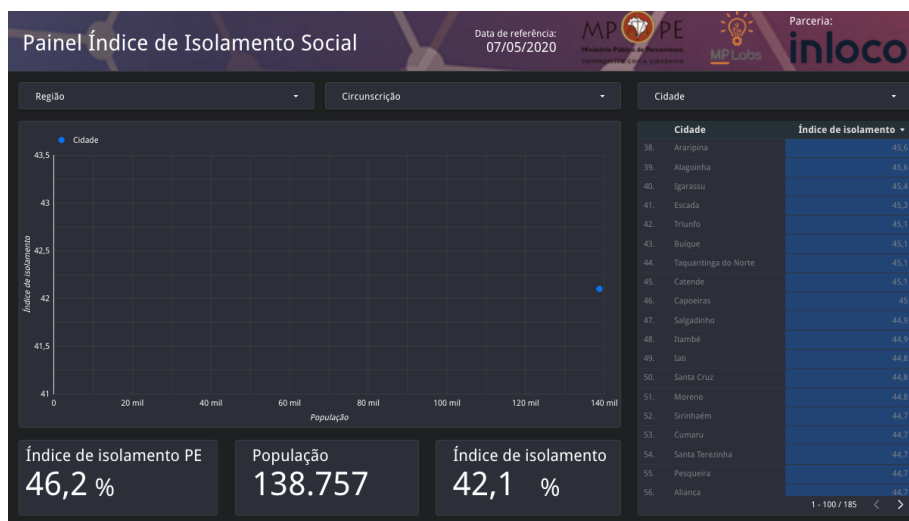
Painel Índice de Isolamento Social

Data de referência: 07/05/2020

MP PE
Ministério Público de Pernambuco
CONFIANÇA COM A CIDADANIA

MP Labs

Parceria:
inloco

Região

Circunscrição

Cidade

● Cidade

43,5
43
42,5
42
41,5
41

Índice de isolamento

0
20 mil
40 mil
60 mil
80 mil
100 mil
120 mil
140 mil

População

| | Cidade | Índice de isolamento ▾ |
|---|---|---|
| 38. | Araripina | 45,6 |
| 39. | Alagoinha | 45,6 |
| 40. | Igarassu | 45,4 |
| 41. | Escada | 45,3 |
| 42. | Triunfo | 45,1 |
| 43. | Buíque | 45,1 |
| 44. | Taquaritinga do Norte | 45,1 |
| 45. | Catende | 45,1 |
| 46. | Capoeiras | 45 |
| 47. | Salgadinho | 44,9 |
| 48. | Itambé | 44,9 |
| 49. | Iati | 44,8 |
| 50. | Santa Cruz | 44,8 |
| 51. | Moreno | 44,8 |
| 52. | Sirinhaém | 44,7 |
| 53. | Cumaru | 44,7 |
| 54. | Santa Terezinha | 44,7 |
| 55. | Pesqueira | 44,7 |
| 56. | Aliança | 44,7 |

1 - 100 / 185

Índice de isolamento PE
46,2 %

População
138.757

Índice de isolamento
42,1 %